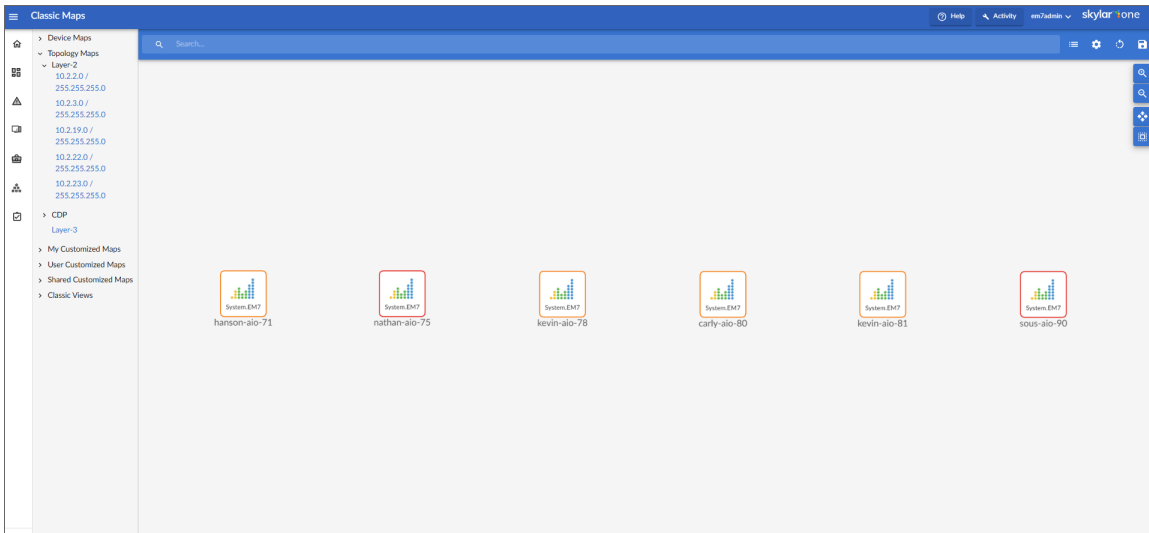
Classic Maps

Help Activity em7admin skylar one

> Device Maps
Topology Maps
Layer-2
10.2.2.0 / 255.255.255.0
10.2.3.0 / 255.255.255.0
10.2.19.0 / 255.255.255.0
10.2.22.0 / 255.255.255.0
10.2.23.0 / 255.255.255.0
> CDP
Layer-3
> My Customized Maps
> User Customized Maps
> Shared Customized Maps
> Classic Views

Search...

System.EM7
hanson-aio-71

System.EM7
nathan-aio-75

System.EM7
kevin-aio-78

System.EM7
carly-aio-80

System.EM7
kevin-aio-81

System.EM7
sous-aio-90